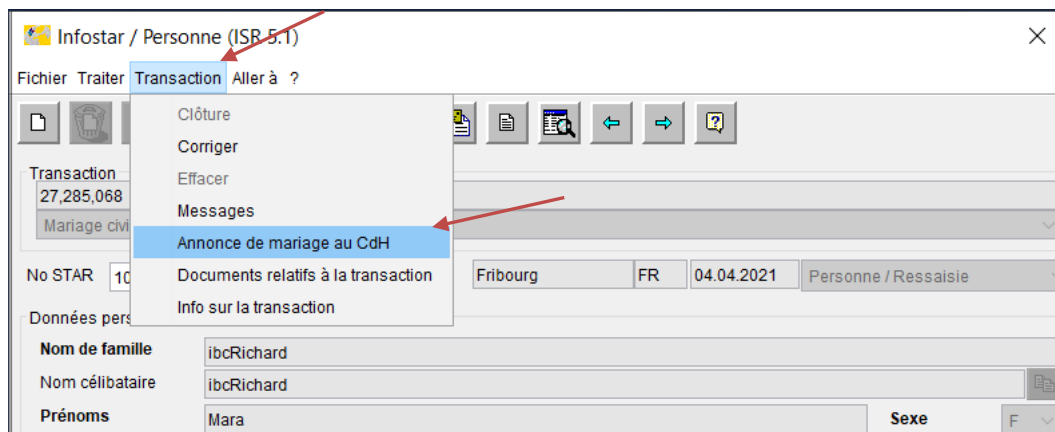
Infostar / Personne (ISR 5.1)

Fichier Traiter Transaction Aller à ?

Clôture
Corriger
Effacer
Messages
Annonce de mariage au CdH
Documents relatifs à la transaction
Info sur la transaction

Transaction
27,285,068
Mariage civi

No STAR 10
Fribourg FR 04.04.2021 Personne / Ressaisie

Données pers

Nom de famille ibcRichard
Nom célibataire ibcRichard
Prénoms Mara
Sexe F